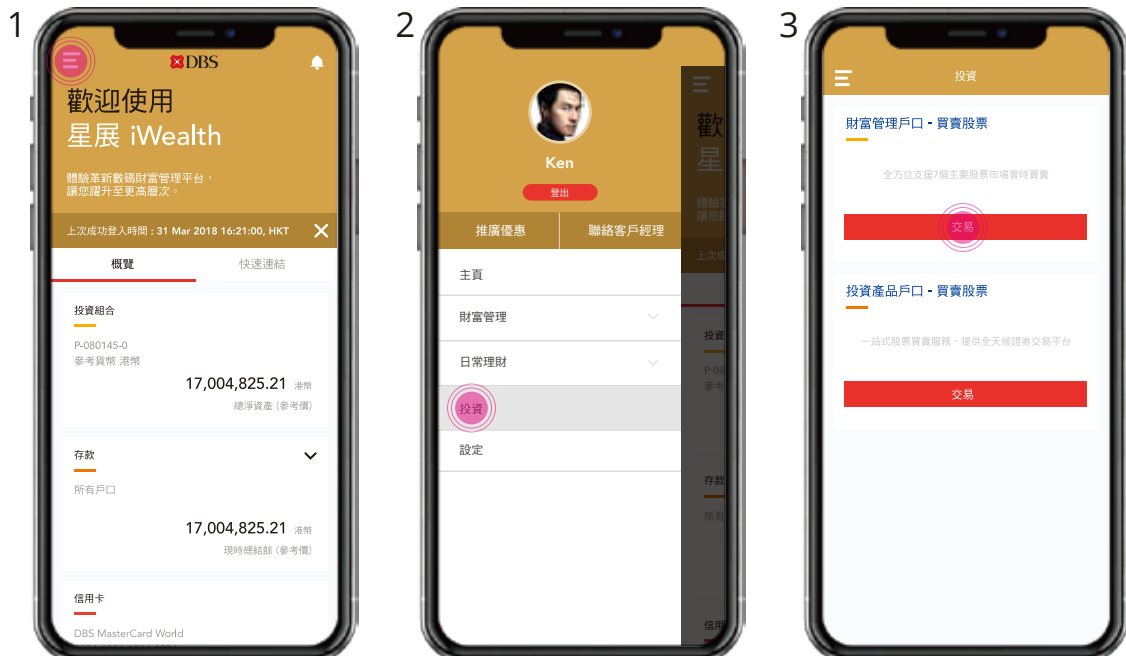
1

DBS

歡迎使用
星展 iWealth

體驗革新數碼財富管理平台，
讓您躍升至更高層次。

上次成功登入時間：31 Mar 2018 16:21:00, HKT

概覽 快速連結

投資組合

P-080145-0
參考貨幣 港幣

17,004,825.21 港幣
總淨資產（參考價）

存款

所有戶口

17,004,825.21 港幣
現時總結餘（參考價）

信用卡

DBS MasterCard World

2

Ken

登出

推廣優惠 聯絡客戶經理

主頁

財富管理

日常理財

投資

設定

3

投資

財富管理戶口 - 買賣股票

全方位支援7個主要股票市場實時買賣

交易

投資產品戶口 - 買賣股票

一站式股票買賣服務，提供全天候證券交易平台

交易